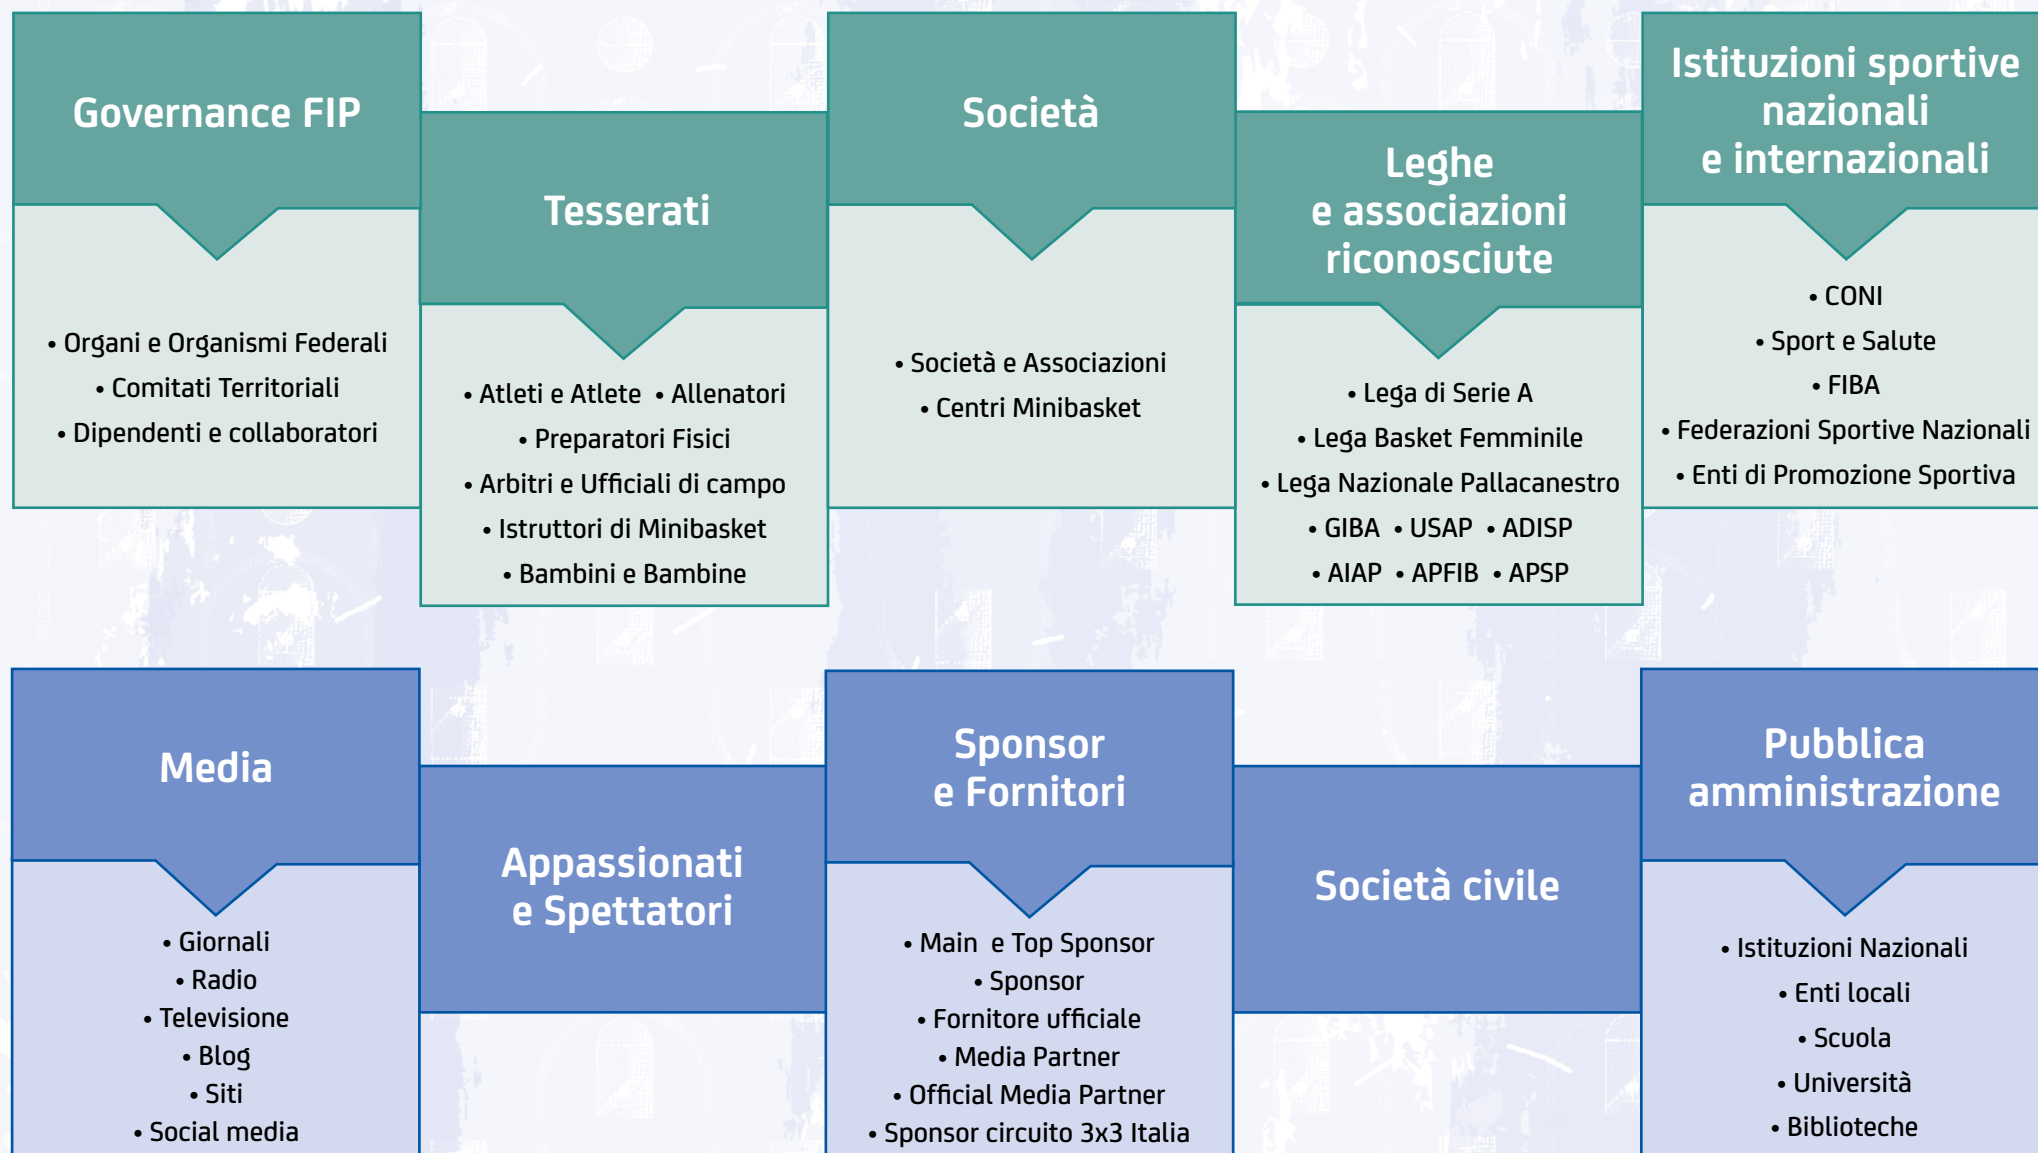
Governance FIP

• Organi e Organismi Federali
• Comitati Territoriali
• Dipendenti e collaboratori

Tesserati

• Atleti e Atlete • Allenatori
• Preparatori Fisici
• Arbitri e Ufficiali di campo
• Istruttori di Minibasket
• Bambini e Bambine

Società

• Società e Associazioni
• Centri Minibasket

Leghe e associazioni riconosciute

• Lega di Serie A
• Lega Basket Femminile
• Lega Nazionale Pallacanestro
• GIBA • USAP • ADISP
• AIAP • APFIB • APSP

Istituzioni sportive nazionali e internazionali

• CONI
• Sport e Salute
• FIBA
• Federazioni Sportive Nazionali
• Enti di Promozione Sportiva

Media

• Giornali
• Radio
• Televisione
• Blog
• Siti
• Social media

Appassionati e Spettatori

Sponsor e Fornitori

• Main e Top Sponsor
• Sponsor
• Fornitore ufficiale
• Media Partner
• Official Media Partner
• Sponsor circuito 3x3 Italia

Società civile

Pubblica amministrazione

• Istituzioni Nazionali
• Enti locali
• Scuola
• Università
• Biblioteche